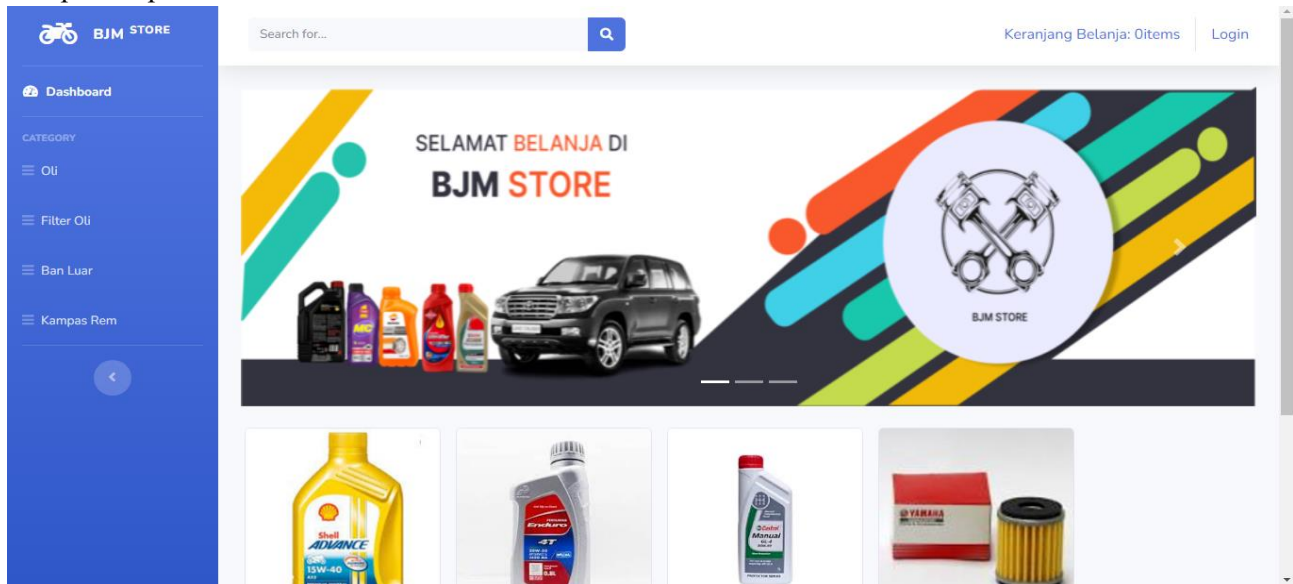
BJM STORE

Dashboard

CATEGORY

Oli

Filter Oli

Ban Luar

Kampas Rem

Search for...

Keranjang Belanja: 0items

Login

SELAMAT BELANJA DI

BJM STORE

BJM STORE

Shell ADVANCE 15W-40

Enduro 4T

Castrol Manual

YAMAHA